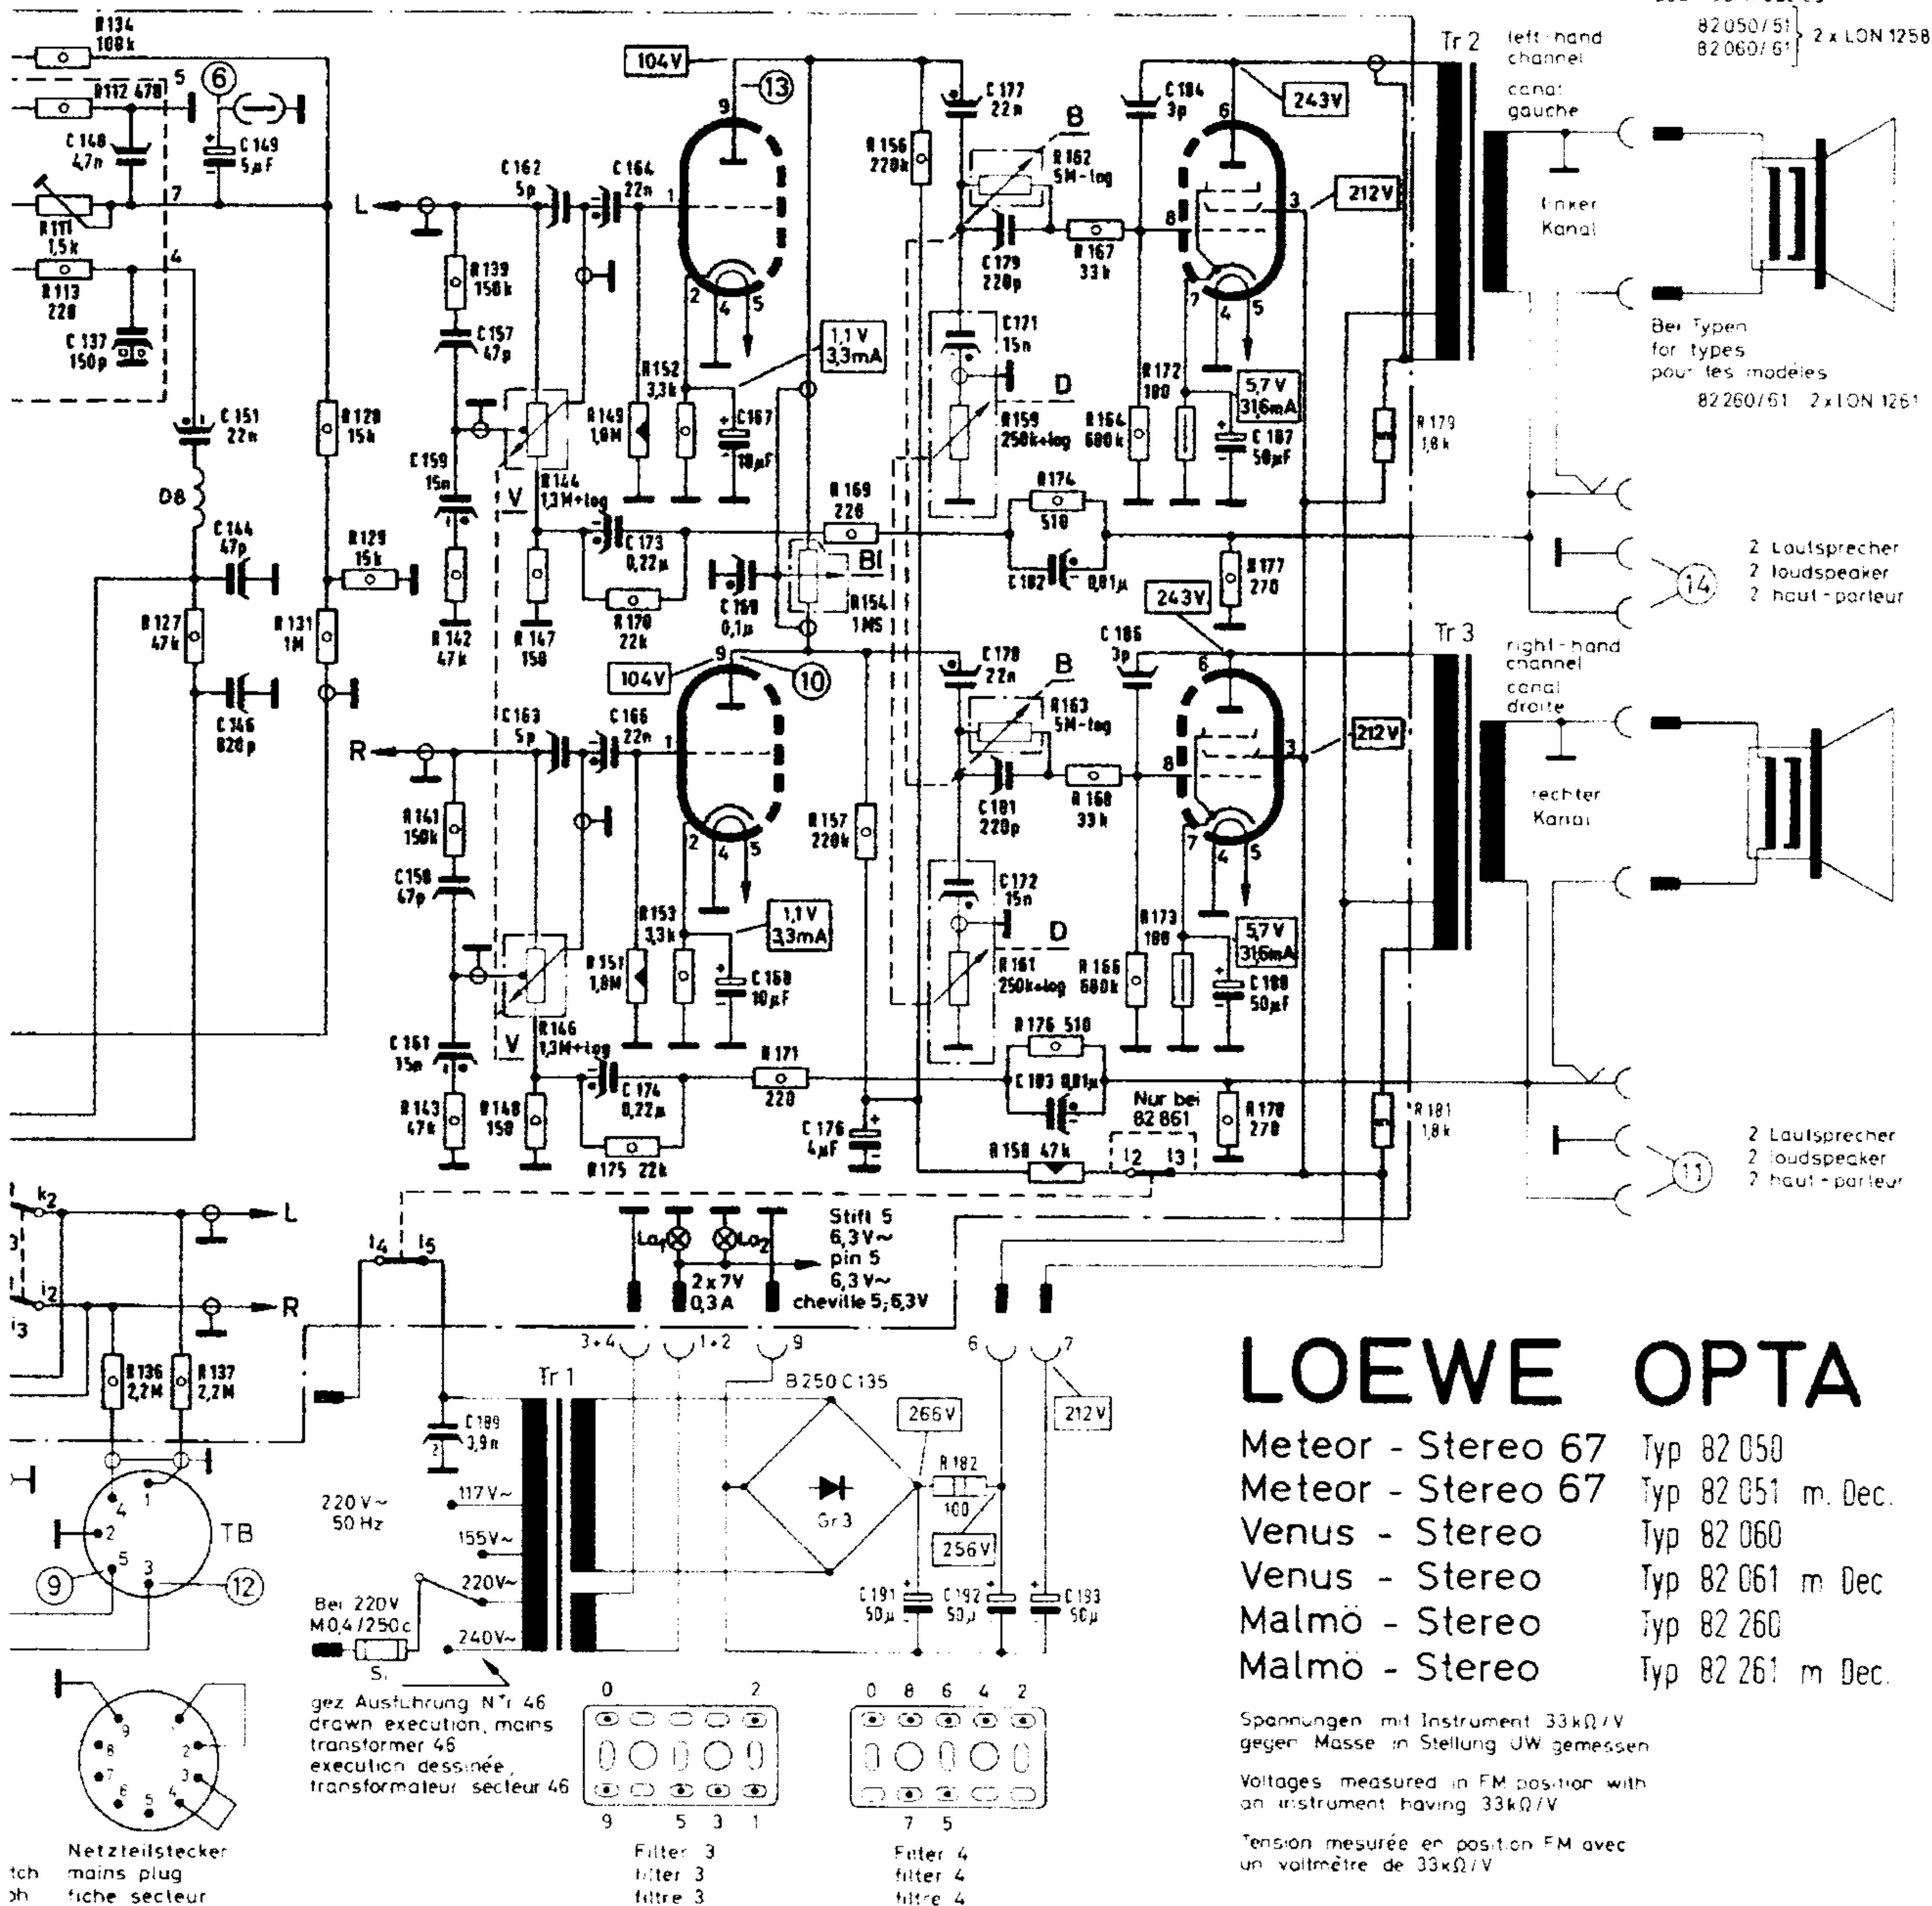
R 134 108 k
R 112 470
5
6
C 148 4,7n
C 149 5µF
R 111 1,5k
7
R 113 220
4
C 137 150p
C 151 22n
D8
C 144 47p
R 127 47k
C 146 820p
R 128 15k
R 129 15k
R 131 1M
104V
13
9
C 162 5p
C 164 22n
1
L
R 139 150k
C 157 47p
C 159 15n
V
R 144 1,3M+log
R 142 47k
R 147 150
2 4 5
R 152 3,3k
R 149 1,0M
C 167 10µF
1,1 V 3,3mA
C 173 0,22µ
R 170 22k
R 169 220
C 180 0,1µ
Bl
R 154 1MS
R 156 220k
C 177 22n
B
R 162 5M-log
C 179 220p
R 167 33k
C 171 15n
D
R 159 250k+log
R 174 510
C 182 0,01µ
C 184 3p
6
243V
8
3
212V
7 4 5
R 172 100
R 164 680k
5,7 V 31,6mA
C 187 50µF
R 177 270
243V
R 179 1,8k
Tr 2
left-hand channel
canal gauche
linker Kanal
82 050/51
82 060/61
2 x LON 1258
Bei Typen
for types
pour les modèles
82 260/61 2 x LON 1261
2 Lautsprecher
2 loudspeaker
2 haut-parleur
14
104V
9
10
R
C 163 5p
C 166 22n
1
R 141 150k
C 158 47p
V
R 146 1,3M+log
C 161 15n
R 143 47k
R 148 150
2 4 5
R 153 3,3k
R 151 1,0M
C 168 10µF
1,1V 3,3mA
C 174 0,22µ
R 175 22k
R 171 220
C 176 4µF
R 157 220k
C 178 22n
B
R 163 5M-log
C 181 220p
R 168 33k
C 172 15n
D
R 161 250k+log
R 176 510
C 183 0,01µ
R 158 47k
Nur bei 82 861
12 13
C 186 3p
6
8
3
212V
7 4 5
R 173 100
R 166 680k
5,7V 31,6mA
C 188 50µF
R 178 270
R 181 1,8k
Tr 3
right-hand channel
canal droite
rechter Kanal
2 Lautsprecher
2 loudspeaker
2 haut-parleur
11
k2
i2
i3
L
R
R 136 2,2M
R 137 2,2M
4 1 2 5 3
TB
9
12
i4 i5
La1 La2
2 x 7V 0,3A
Stift 5 6,3V~
pin 5 6,3V~
cheville 5; 6,3V
3+4 1+2 9
Tr 1
C 189 3,9n
220V~ 50 Hz
117V~
155V~
220V~
240V~
Bei 220V M0,4/250c
Si
gez Ausführung Nr 46
drawn execution, mains transformer 46
execution dessinée, transformateur secteur 46
B 250 C 135
Gr 3
266V
R 182 100
256V
6 7
212V
C 191 50µ
C 192 50µ
C 193 50µ
9 8 7 6 5 4 3 2 1
Netzteilstecker
mains plug
fiche secteur
0 2
9 5 3 1
Filter 3
filter 3
filtre 3
0 8 6 4 2
7 5
Filter 4
filter 4
filtre 4
LOEWE OPTA
Meteor - Stereo 67 Typ 82 050
Meteor - Stereo 67 Typ 82 051 m. Dec.
Venus - Stereo Typ 82 060
Venus - Stereo Typ 82 061 m Dec
Malmö - Stereo Typ 82 260
Malmö - Stereo Typ 82 261 m Dec.
Spannungen mit Instrument 33kΩ/V gegen Masse in Stellung UW gemessen
Voltages measured in FM position with an instrument having 33kΩ/V
Tension mesurée en position FM avec un voltmètre de 33kΩ/V